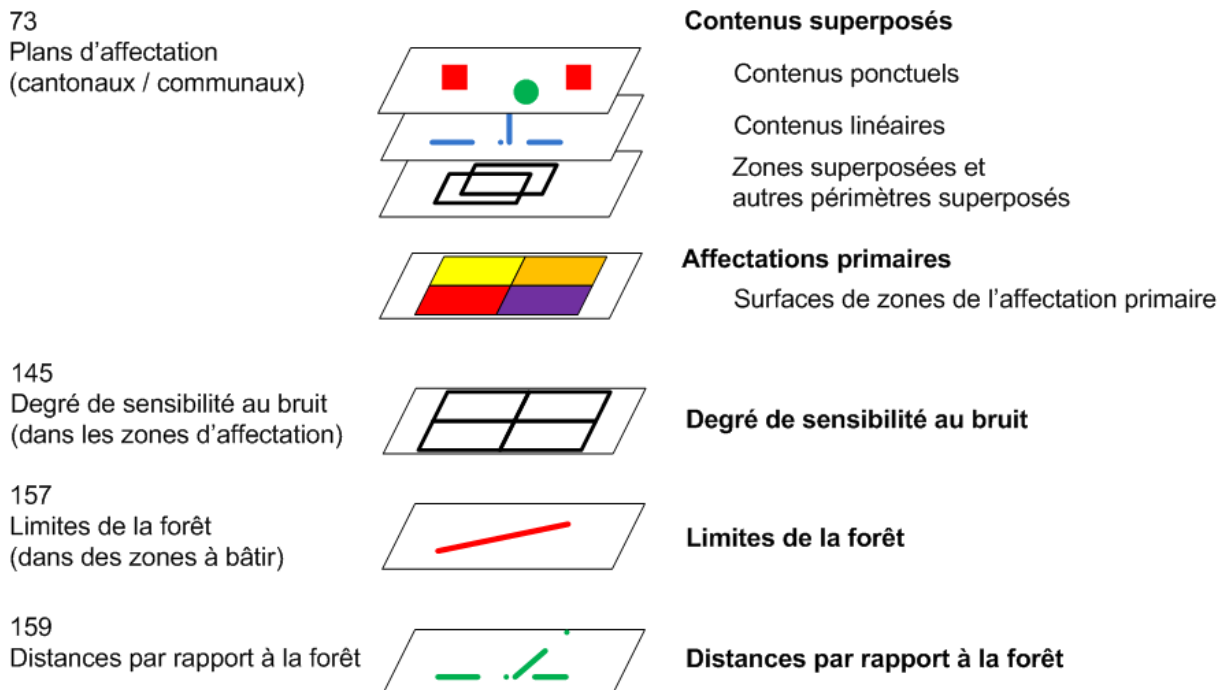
73
Plans d’affectation
(cantonaux / communaux)

Contenus superposés

Contenus ponctuels

Contenus linéaires

Zones superposées et
autres périmètres superposés

Affectations primaires

Surfaces de zones de l’affectation primaire

145
Degré de sensibilité au bruit
(dans les zones d’affectation)

Degré de sensibilité au bruit

157
Limites de la forêt
(dans des zones à bâtir)

Limites de la forêt

159
Distances par rapport à la forêt

Distances par rapport à la forêt